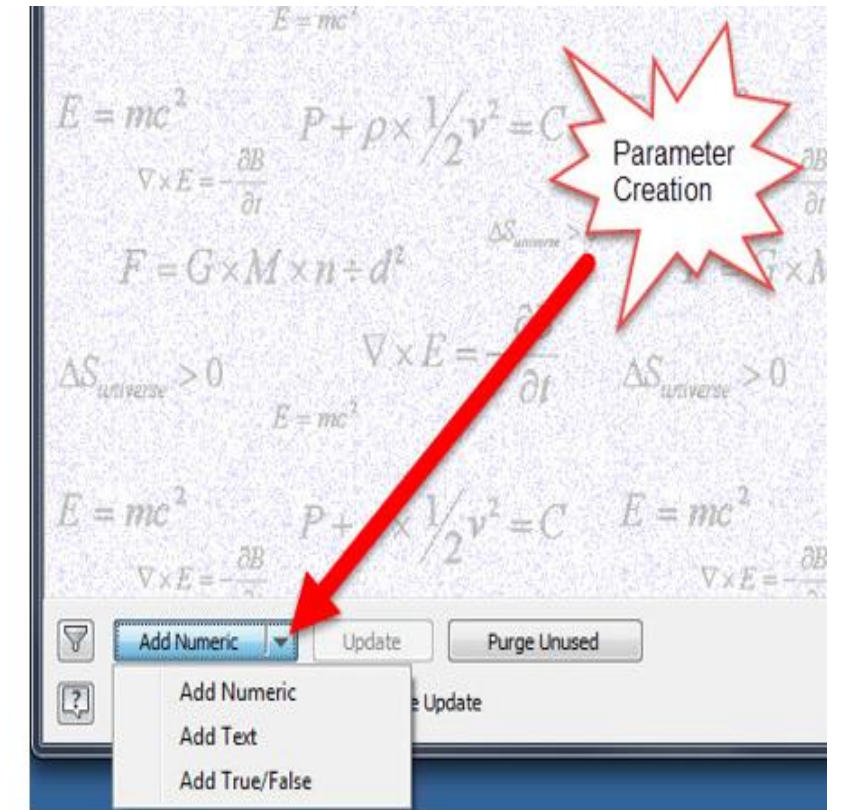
$E = mc^2$

$E = mc^2$ $P + \rho \times \frac{1}{2}v^2 = C$

Parameter Creation

$\nabla \times E = -\frac{\partial B}{\partial t}$ $\Delta S_{universe} >$ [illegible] $\frac{\partial B}{\partial t}$

$F = G \times M \times n \div d^2$ $G \times M$

$\Delta S_{universe} > 0$ $\nabla \times E = -\frac{\partial B}{\partial t}$ $\Delta S_{universe} > 0$

$E = mc^2$

$E = mc^2$ $P +$ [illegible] $\times \frac{1}{2}v^2 = C$ $E = mc^2$

$\nabla \times E = -\frac{\partial B}{\partial t}$ $\nabla \times E = -\frac{\partial B}{\partial t}$

Add Numeric Update Purge Unused

Add Numeric
Add Text
Add True/False

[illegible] Update